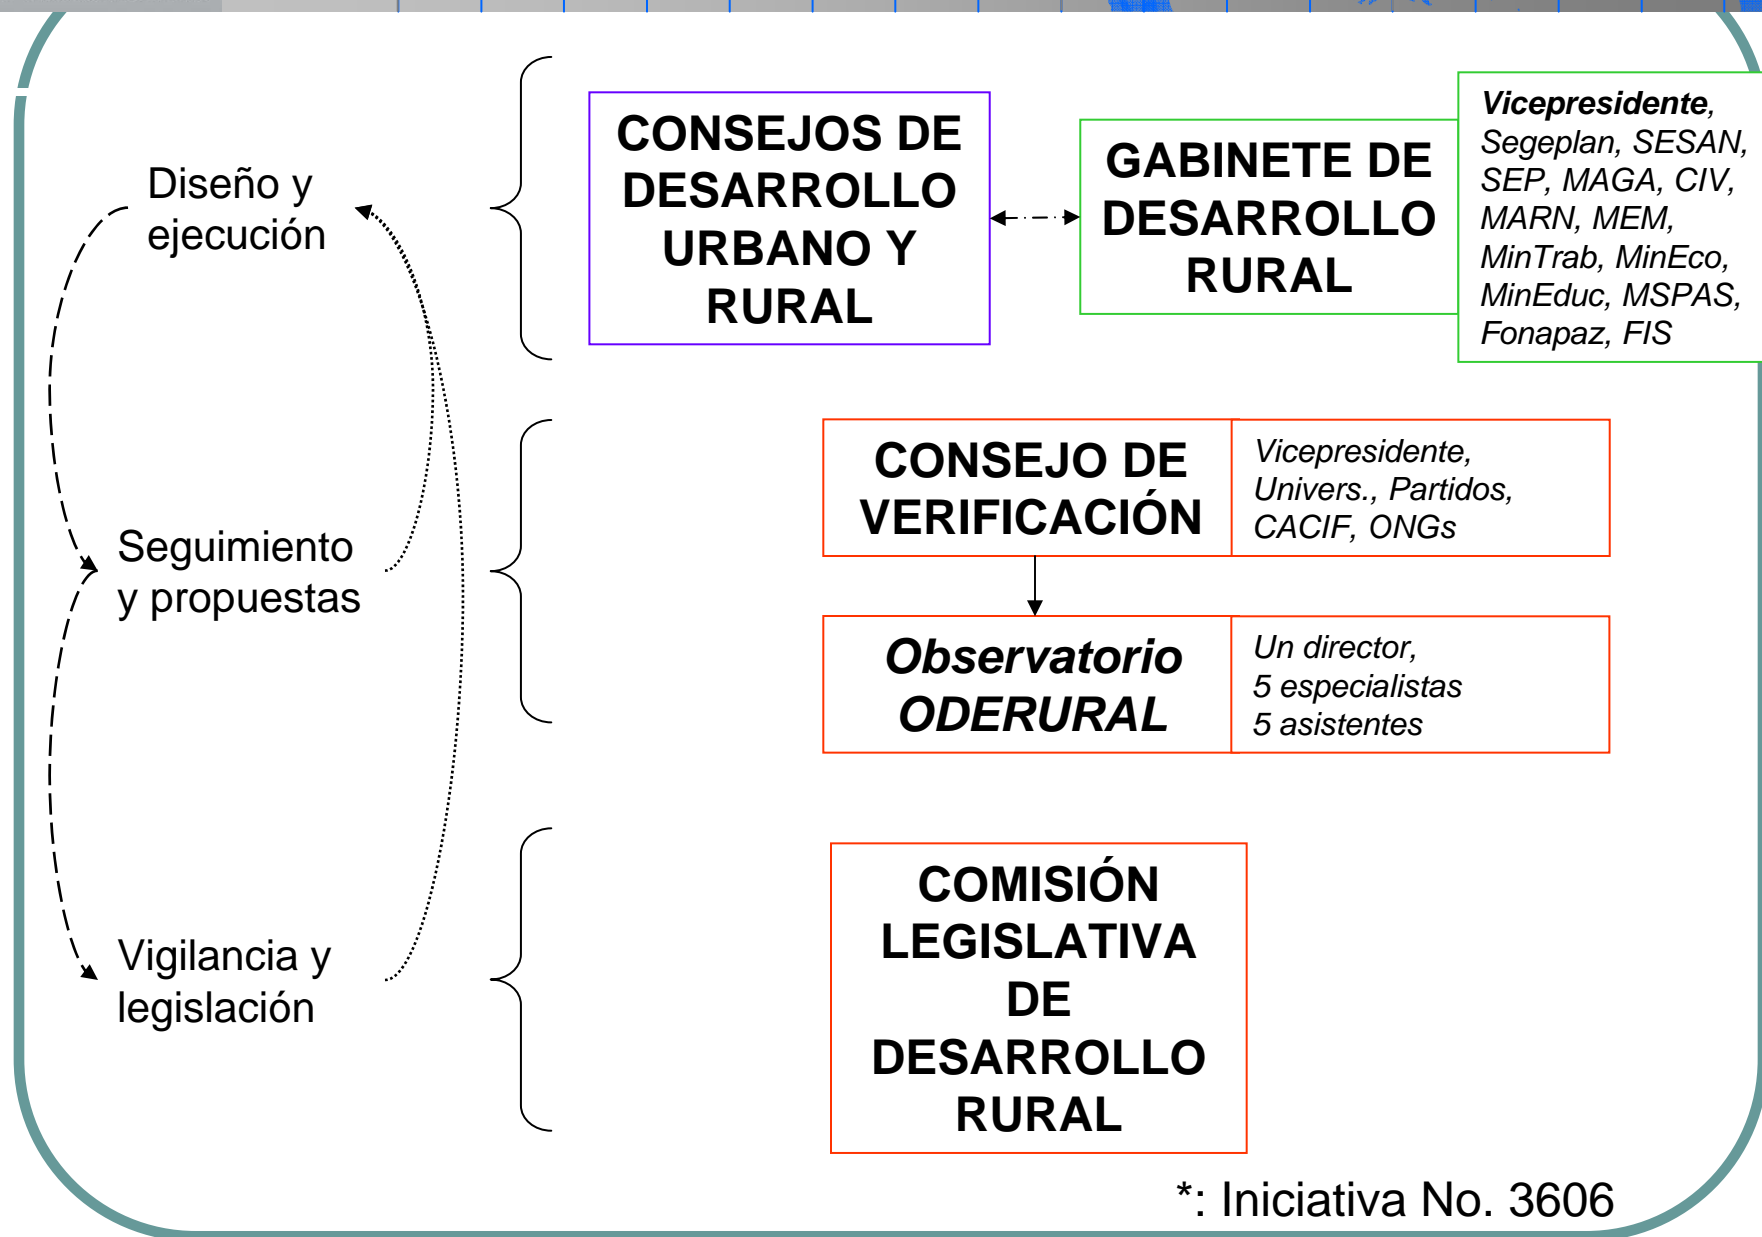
Diseño y ejecución

CONSEJOS DE DESARROLLO URBANO Y RURAL

GABINETE DE DESARROLLO RURAL

Vicepresidente, Segeplan, SESAN, SEP, MAGA, CIV, MARN, MEM, MinTrab, MinEco, MinEduc, MSPAS, Fonapaz, FIS

Seguimiento y propuestas

CONSEJO DE VERIFICACIÓN

Vicepresidente, Univers., Partidos, CACIF, ONGs

Observatorio ODERURAL

Un director, 5 especialistas 5 asistentes

Vigilancia y legislación

COMISIÓN LEGISLATIVA DE DESARROLLO RURAL

*: Iniciativa No. 3606